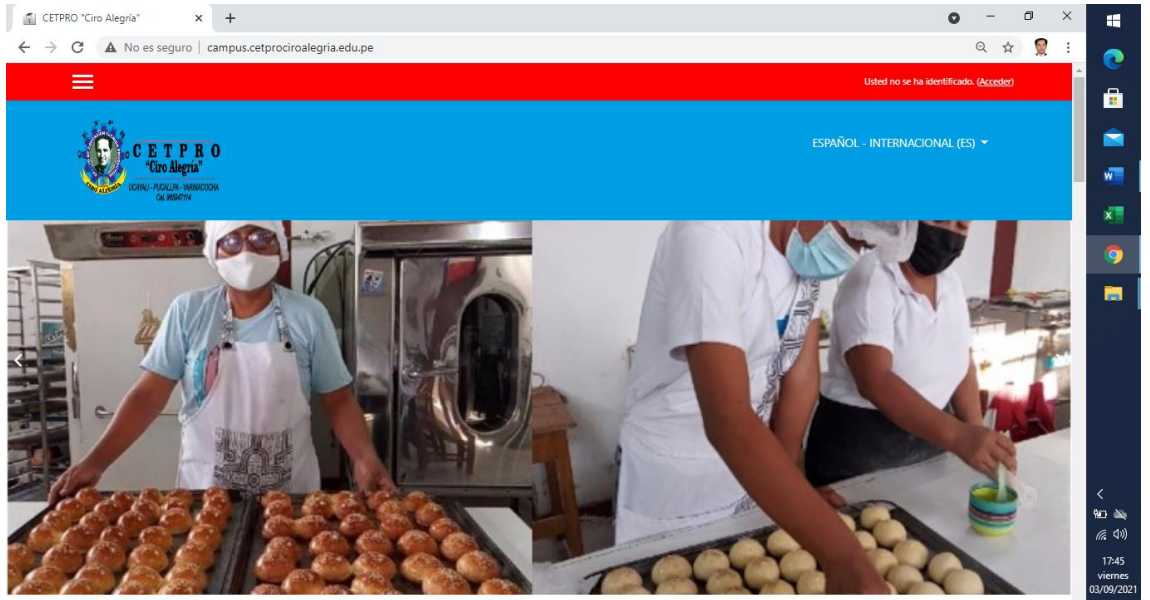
CETPRO "Ciro Alegría"

No es seguro | campus.cetprociroalegria.edu.pe

Usted no se ha identificado. (Acceder)

CETPRO
"Ciro Alegría"
UCAYALI - PUCALLPA - YARINACOCHA
Cel. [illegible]

ESPAÑOL - INTERNACIONAL (ES)

17:45
viernes
03/09/2021